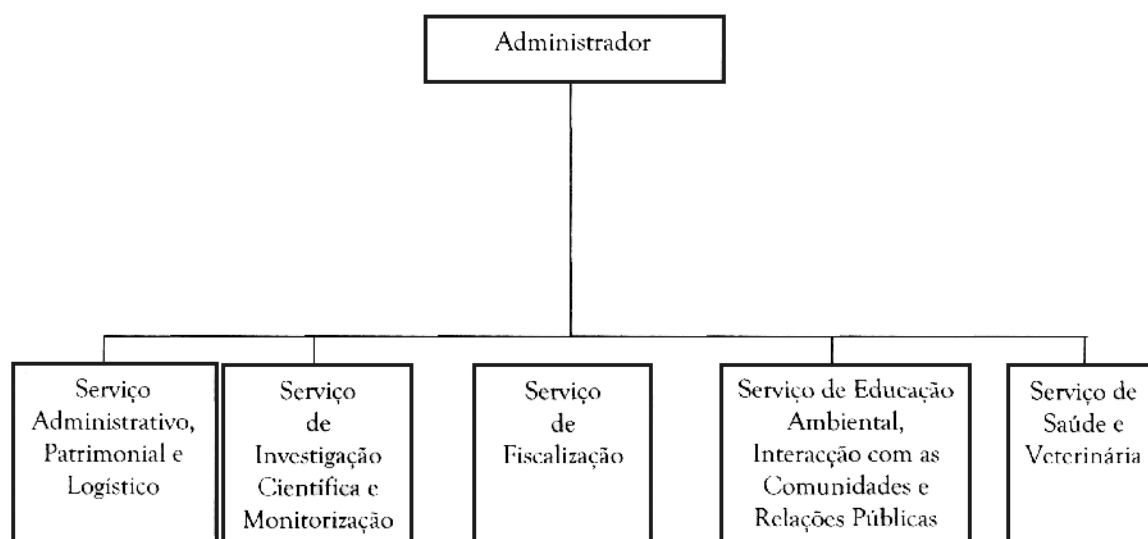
Administrador

Serviço Administrativo, Patrimonial e Logístico

Serviço de Investigação Cientifica e Monitorização

Serviço de Fiscalização

Serviço de Educação Ambiental, Interacção com as Comunidades e Relações Públicas

Serviço de Saúde e Veterinária